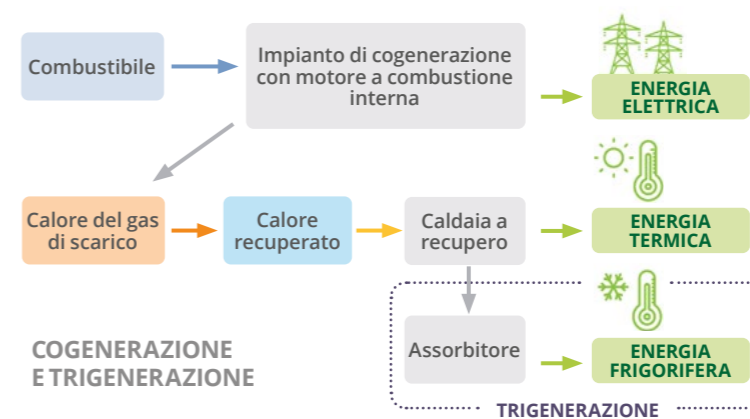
Combustibile

Impianto di cogenerazione con motore a combustione interna

ENERGIA ELETTRICA

Calore del gas di scarico

Calore recuperato

Caldaia a recupero

ENERGIA TERMICA

Assorbitore

ENERGIA FRIGORIFERA

COGENERAZIONE E TRIGENERAZIONE

TRIGENERAZIONE